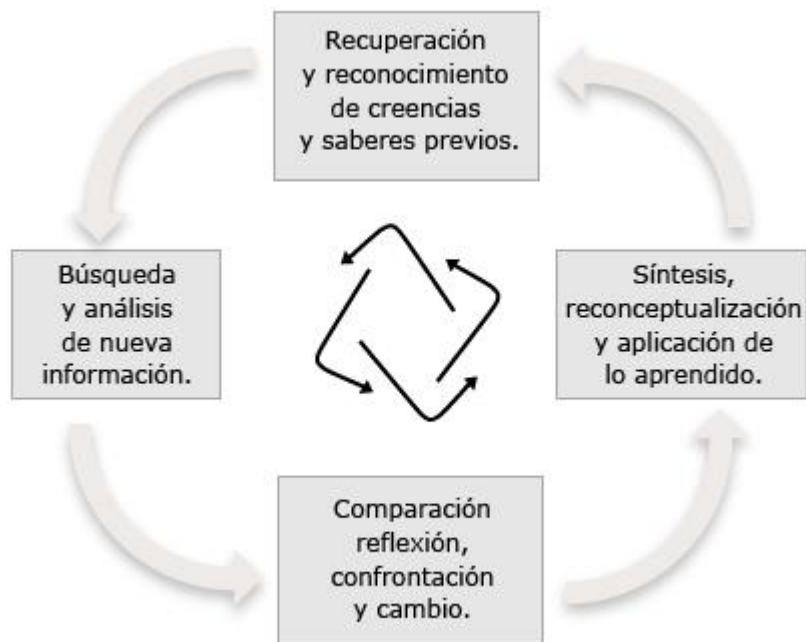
Recuperación y reconocimiento de creencias y saberes previos.

Búsqueda y análisis de nueva información.

Síntesis, reconceptualización y aplicación de lo aprendido.

Comparación reflexión, confrontación y cambio.